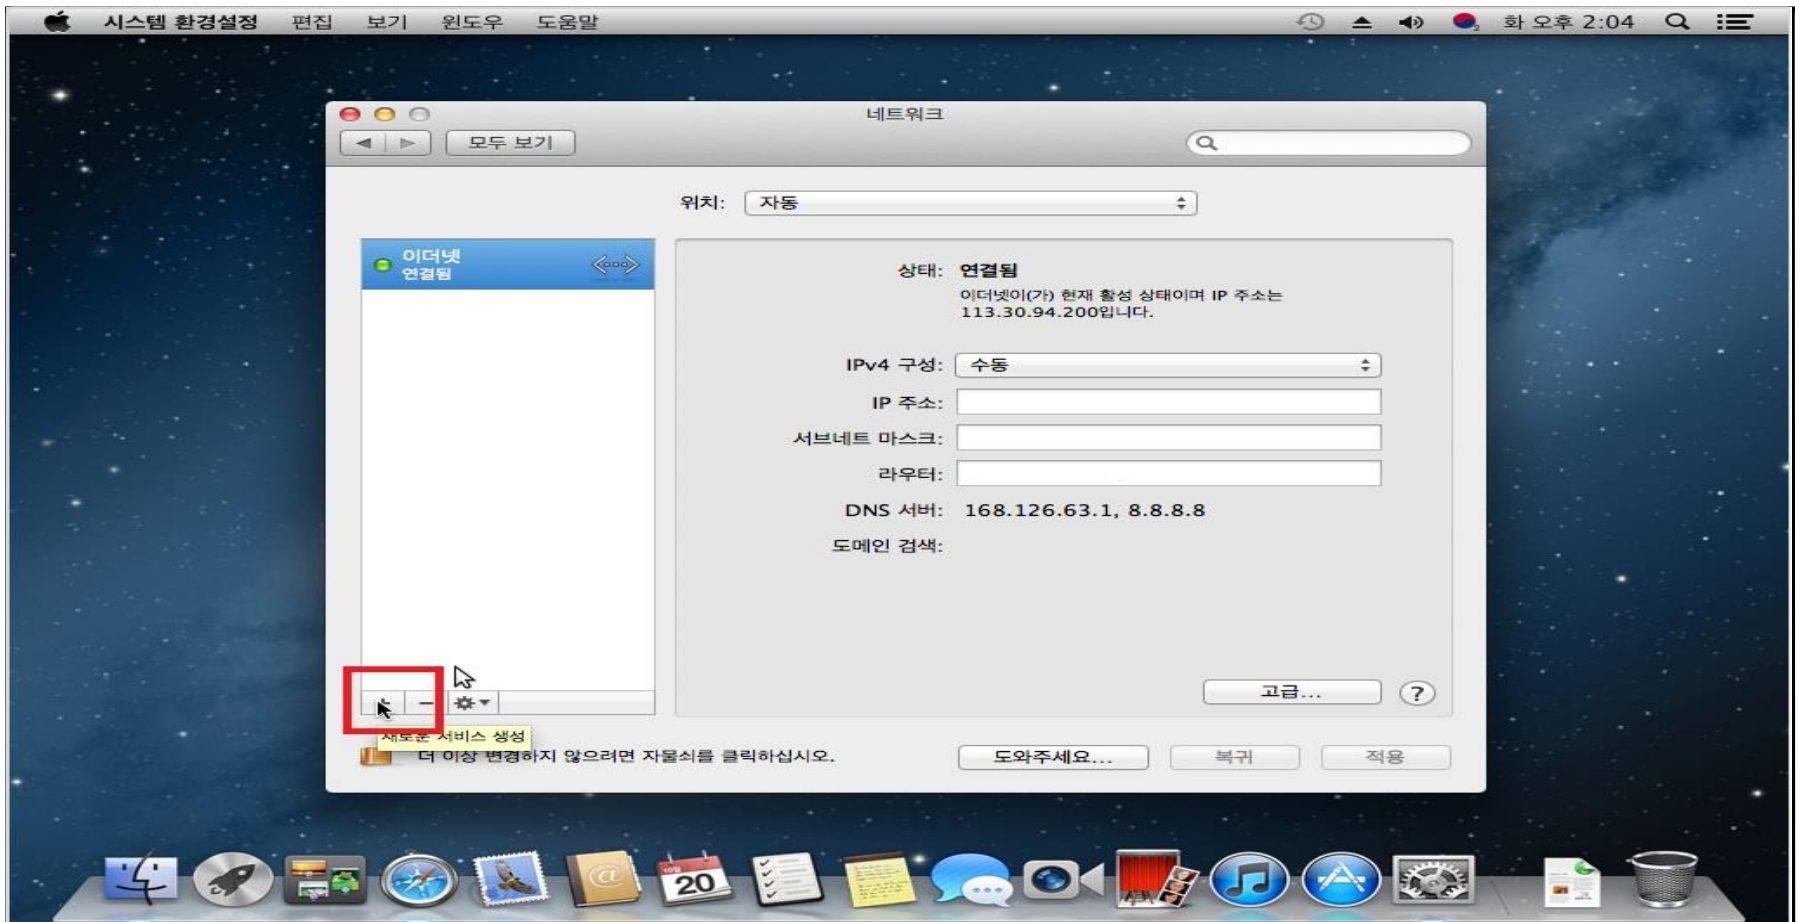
시스템 환경설정 편집 보기 윈도우 도움말

화 오후 2:04

네트워크

모두 보기

위치: 자동

이더넷
연결됨

상태: 연결됨

이더넷이(가) 현재 활성 상태이며 IP 주소는 113.30.94.200입니다.

IPv4 구성: 수동

IP 주소:

서브네트 마스크:

라우터:

DNS 서버: 168.126.63.1, 8.8.8.8

도메인 검색:

고급...

?

새로운 서비스 생성

더 이상 변경하지 않으려면 자물쇠를 클릭하십시오.

도와주세요...

복귀

적용

20